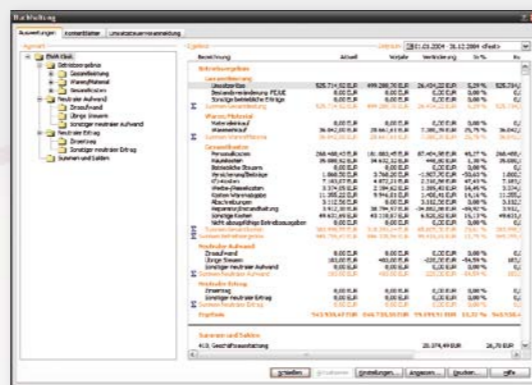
Buchhaltung

Auswertungen | Kontenblätter | Umsatzsteuervoranmeldung

Auswahl

EWR GbR
Betriebsergebnis
Gesamtleistung
Waren/Material
Gesamtkosten
Neutraler Aufwand
Zinsaufwand
Übrige Steuern
Sonstiger neutraler Aufwand
Neutraler Ertrag
Zinsertrag
Sonstiger neutraler Ertrag
Summen und Salden

Ergebnis

Zeitraum 01.03.2004 30.12.2004 <Frei>

| Bezeichnung | Aktuell | Vorjahr | Veränderung | in % | Ku |
|---|---|---|---|---|---|
| Betriebsergebnis | | | | | |
| Gesamtleistung | | | | | |
| Umsatzerlöse | 525.714,52 EUR | 499.280,70 EUR | 26.434,22 EUR | 5,29% | 525.71 |
| Bestandsveränderung FE/UE | 0,00 EUR | 0,00 EUR | 0,00 EUR | 0,00% | |
| Sonstige betriebliche Erträge | 0,00 EUR | 0,00 EUR | 0,00 EUR | 0,00% | |
| Summe Gesamtleistung | 525.714,52 EUR | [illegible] | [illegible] | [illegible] | |
| Waren/Material | | | | | |
| Materialeinkauf | 0,00 EUR | 0,00 EUR | 0,00 EUR | 0,00% | |
| Wareneinkauf | 36.042,00 EUR | 28.661,18 EUR | 7.380,78 EUR | 25,75% | 36.042 |
| Summe Waren/Material | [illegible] | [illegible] | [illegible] | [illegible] | |
| Gesamtkosten | | | | | |
| Personalkosten | 268.488,45 EUR | 191.083,45 EUR | 87.404,50 EUR | 45,27% | 268.488 |
| Raumkosten | 29.080,62 EUR | 34.631,52 EUR | 446,50 EUR | 1,28% | 29.080 |
| Betriebliche Steuern | 0,00 EUR | 0,00 EUR | 0,00 EUR | 0,00% | |
| Versicherung/Beiträge | 1.860,50 EUR | 3.768,20 EUR | -1.907,70 EUR | -50,63% | 1.860 |
| Kfz-Kosten | 7.163,07 EUR | 4.972,27 EUR | 2.190,80 EUR | 47,43% | 7.163 |
| Werbe-/Reisekosten | 3.374,05 EUR | 2.284,62 EUR | 1.089,43 EUR | 14,41% | 3.374 |
| Kosten Warenabgabe | 11.385,32 EUR | 9.874,22 EUR | 1.458,41 EUR | 14,14% | 11.385 |
| Abschreibungen | 3.132,58 EUR | 0,00 EUR | 3.132,58 EUR | 0,00% | 3.132 |
| Reparatur/Instandhaltung | 3.412,30 EUR | 18.784,47 EUR | -15.372,17 EUR | -81,84% | 3.412 |
| Sonstige Kosten | 49.631,49 EUR | 43.110,57 EUR | 6.520,92 EUR | 15,13% | 49.631 |
| Verrechnete kalkulatorische Kosten | 0,00 EUR | 0,00 EUR | 0,00 EUR | 0,00% | |
| Summe Gesamtkosten | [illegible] | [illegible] | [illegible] | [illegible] | |
| Summe Betriebsergebnis | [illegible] | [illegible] | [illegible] | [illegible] | |
| Neutraler Aufwand | | | | | |
| Zinsaufwand | 0,00 EUR | 0,00 EUR | 0,00 EUR | 0,00% | |
| Übrige Steuern | 183,00 EUR | 418,00 EUR | -235,00 EUR | -56,22% | 183 |
| Sonstiger neutraler Aufwand | 0,00 EUR | 0,00 EUR | 0,00 EUR | 0,00% | |
| Summe neutraler Aufwand | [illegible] | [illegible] | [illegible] | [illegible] | |
| Neutraler Ertrag | | | | | |
| Zinsertrag | 0,00 EUR | 0,00 EUR | 0,00 EUR | 0,00% | |
| Sonstiger neutraler Ertrag | 0,00 EUR | 0,00 EUR | 0,00 EUR | 0,00% | |
| Summe neutraler Ertrag | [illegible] | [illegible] | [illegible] | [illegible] | |
| Ergebnis | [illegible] | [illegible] | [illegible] | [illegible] | |

Summen und Salden
4: Geschäftsausstattung 20.374,49 EUR 26,70 EUR

Schließen | Aktualisieren | Einstellungen... | Anpassen... | Drucken... | Hilfe